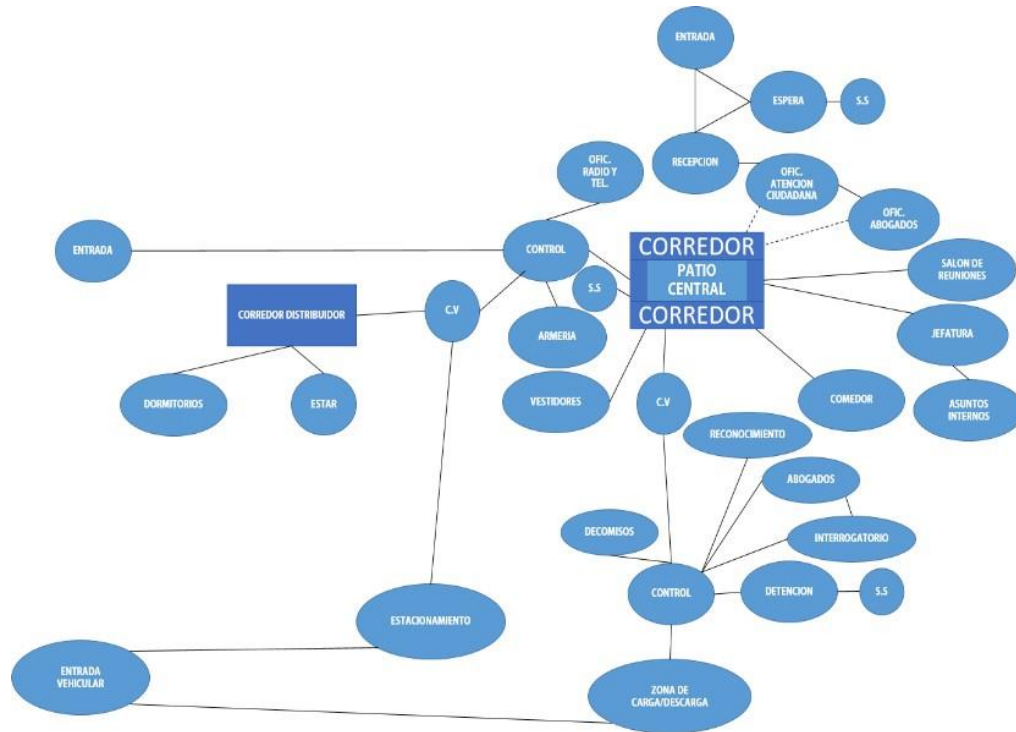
ENTRADA

ESPERA

S.S

RECEPCION

OFIC. RADIO Y TEL.

OFIC. ATENCION CIUDADANA

OFIC. ABOGADOS

ENTRADA

CONTROL

CORREDOR

PATIO CENTRAL

CORREDOR

SALON DE REUNIONES

CORREDOR DISTRIBUIDOR

C.V

S.S

ARMERIA

JEFATURA

DORMITORIOS

ESTAR

VESTIDORES

C.V

COMEDOR

ASUNTOS INTERNOS

RECONOCIMIENTO

ABOGADOS

DECOMISOS

INTERROGATORIO

CONTROL

DETENCION

S.S

ESTACIONAMIENTO

ENTRADA VEHICULAR

ZONA DE CARGA/DESCARGA